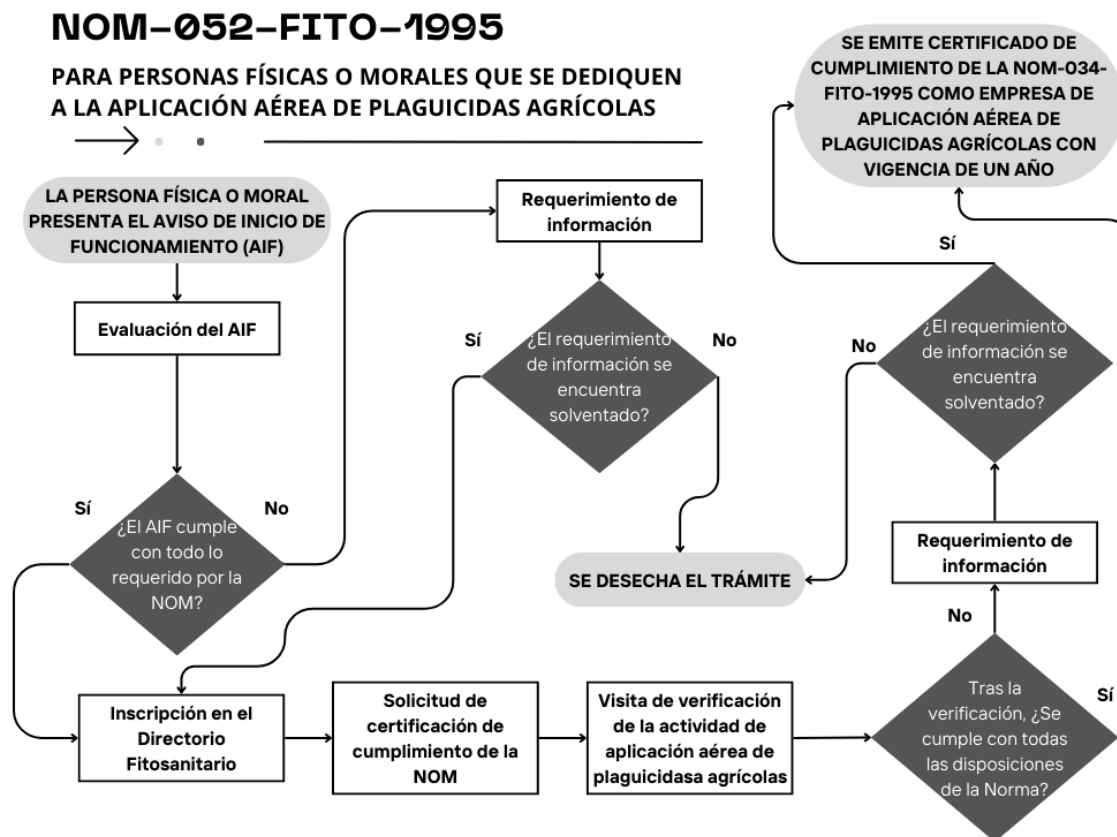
NOM-052-FITO-1995

PARA PERSONAS FÍSICAS O MORALES QUE SE DEDIQUEN A LA APLICACIÓN AÉREA DE PLAGUICIDAS AGRÍCOLAS

LA PERSONA FÍSICA O MORAL PRESENTA EL AVISO DE INICIO DE FUNCIONAMIENTO (AIF)

Evaluación del AIF

Sí

¿El AIF cumple con todo lo requerido por la NOM?

No

Requerimiento de información

Sí

¿El requerimiento de información se encuentra solventado?

No

SE DESECHA EL TRÁMITE

Inscripción en el Directorio Fitosanitario

Solicitud de certificación de cumplimiento de la NOM

Visita de verificación de la actividad de aplicación aérea de plaguicidasa agrícolas

Tras la verificación, ¿Se cumple con todas las disposiciones de la Norma?

Sí

No

Requerimiento de información

No

¿El requerimiento de información se encuentra solventado?

Sí

SE EMITE CERTIFICADO DE CUMPLIMIENTO DE LA NOM-034-FITO-1995 COMO EMPRESA DE APLICACIÓN AÉREA DE PLAGUICIDAS AGRÍCOLAS CON VIGENCIA DE UN AÑO